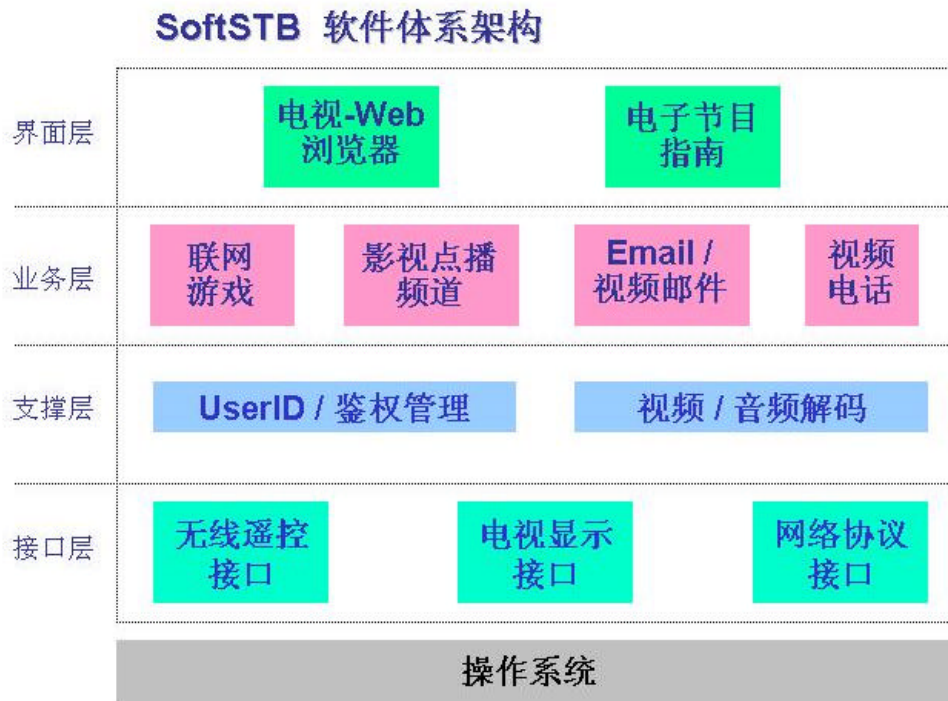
SoftSTB 软件体系架构

界面层

电视-Web 浏览器

电子节目 指南

业务层

联网 游戏

影视点播 频道

Email / 视频邮件

视频 电话

支撑层

UserID / 鉴权管理

视频 / 音频解码

接口层

无线遥控 接口

电视显示 接口

网络协议 接口

操作系统